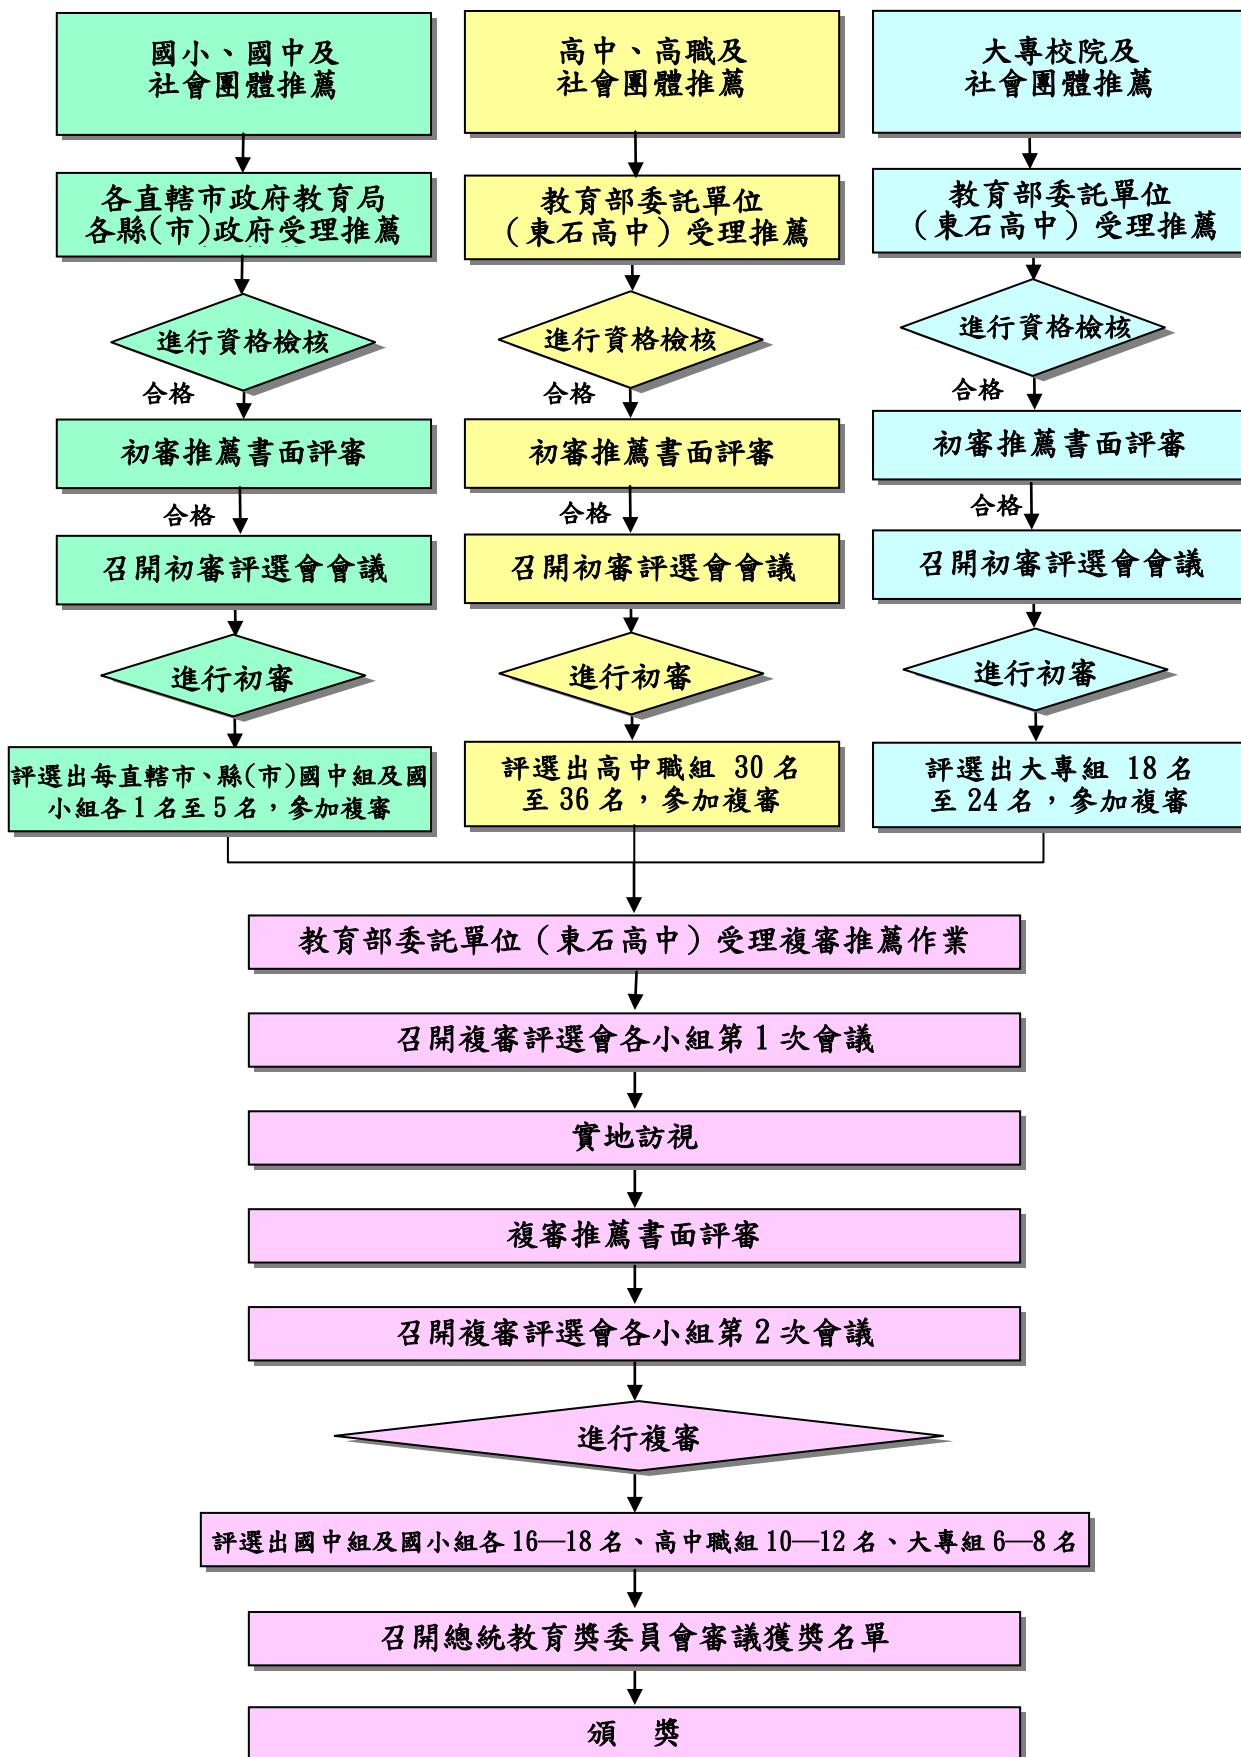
國小、國中及
社會團體推薦

各直轄市政府教育局
各縣(市)政府受理推薦

進行資格檢核

合格

初審推薦書面評審

合格

召開初審評選會會議

進行初審

評選出每直轄市、縣(市)國中組及國小組各 1 名至 5 名，參加複審

高中、高職及
社會團體推薦

教育部委託單位
（東石高中）受理推薦

進行資格檢核

合格

初審推薦書面評審

合格

召開初審評選會會議

進行初審

評選出高中職組 30 名至 36 名，參加複審

大專校院及
社會團體推薦

教育部委託單位
（東石高中）受理推薦

進行資格檢核

合格

初審推薦書面評審

合格

召開初審評選會會議

進行初審

評選出大專組 18 名至 24 名，參加複審

教育部委託單位（東石高中）受理複審推薦作業

召開複審評選會各小組第 1 次會議

實地訪視

複審推薦書面評審

召開複審評選會各小組第 2 次會議

進行複審

評選出國中組及國小組各 16—18 名、高中職組 10—12 名、大專組 6—8 名

召開總統教育獎委員會審議獲獎名單

頒　獎